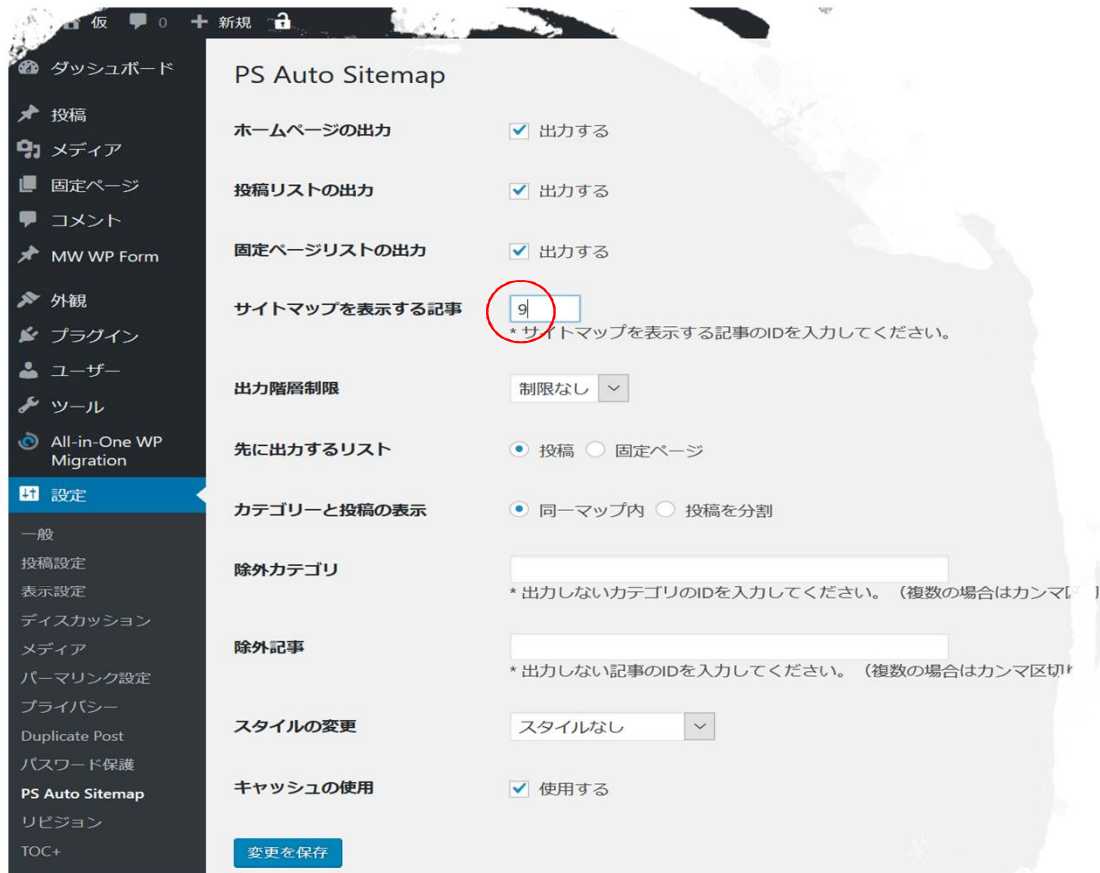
仮 0 + 新規

ダッシュボード
投稿
メディア
固定ページ
コメント
MW WP Form
外観
プラグイン
ユーザー
ツール
All-in-One WP Migration
設定
一般
投稿設定
表示設定
ディスカッション
メディア
パーマリンク設定
プライバシー
Duplicate Post
パスワード保護
PS Auto Sitemap
リビジョン
TOC+

PS Auto Sitemap

ホームページの出力 ☑ 出力する

投稿リストの出力 ☑ 出力する

固定ページリストの出力 ☑ 出力する

サイトマップを表示する記事 9
* サイトマップを表示する記事のIDを入力してください。

出力階層制限 制限なし

先に出力するリスト ◉ 投稿 ○ 固定ページ

カテゴリーと投稿の表示 ◉ 同一マップ内 ○ 投稿を分割

除外カテゴリ
* 出力しないカテゴリのIDを入力してください。（複数の場合はカンマ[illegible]

除外記事
* 出力しない記事のIDを入力してください。（複数の場合はカンマ区切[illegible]

スタイルの変更 スタイルなし

キャッシュの使用 ☑ 使用する

変更を保存